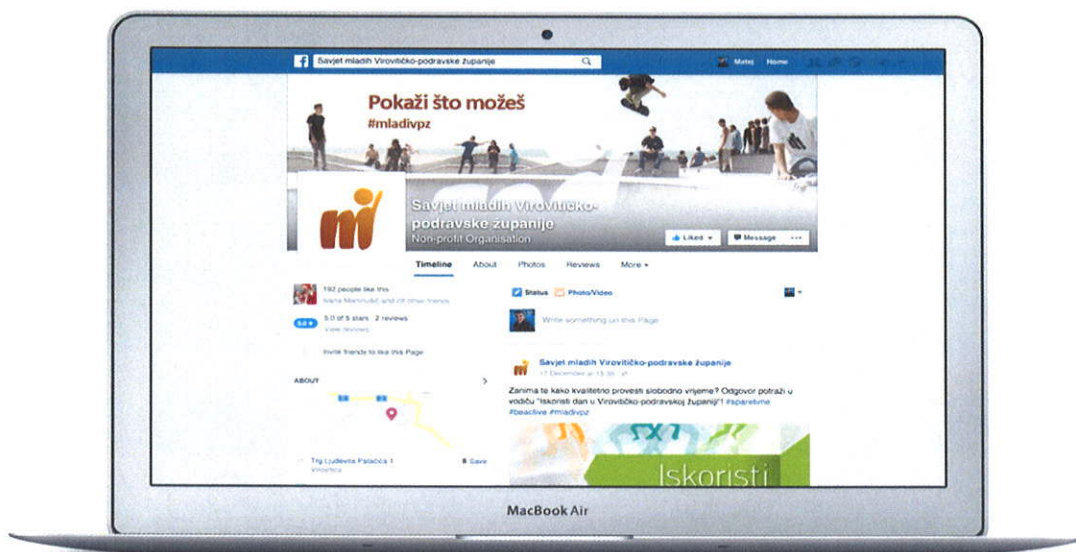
Savjet mladih Virovitičko-podravske županije

Matej Home

Pokaži što možeš
#mladivpz

Savjet mladih Virovitičko-podravske županije
Non-profit Organisation

Liked Message ···

Timeline About Photos Reviews More

192 people like this
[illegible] and 20 other friends

5.0 5.0 of 5 stars · 2 reviews
View reviews

Invite friends to like this Page

ABOUT

Trg Ljudevita Patačića 1
Virovitica

Save

Status Photo/Video

Write something on this Page

Savjet mladih Virovitičko-podravske županije
17 December at 15:36

Zanima te kako kvalitetno provesti slobodno vrijeme? Odgovor potraži u vodiču "Iskoristi dan u Virovitičko-podravskoj županiji"! #sparetime #beactive #mladivpz

Iskoristi

MacBook Air